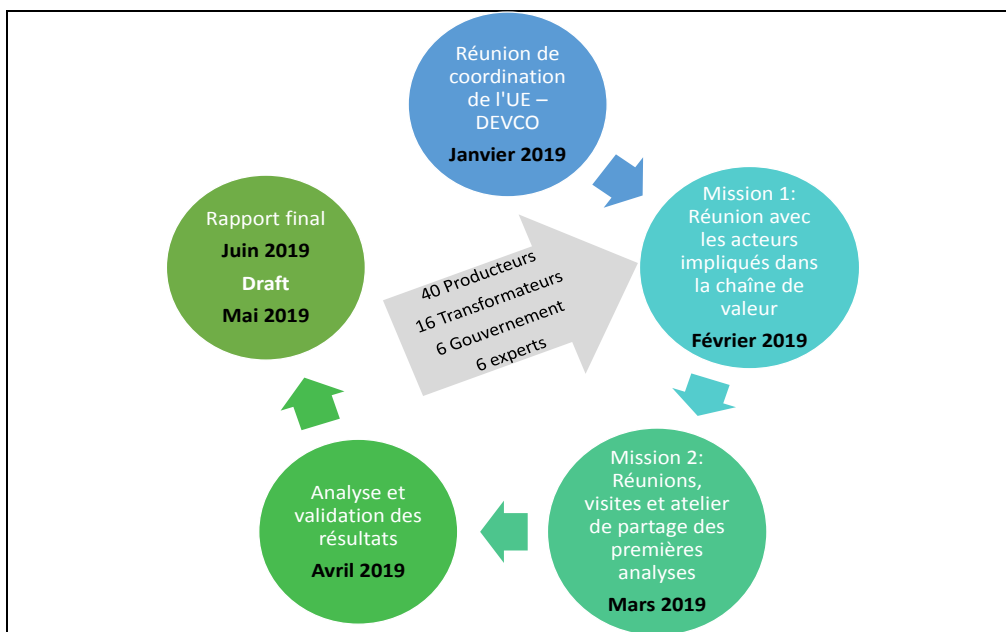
Réunion de coordination de l'UE – DEVCO

Janvier 2019

Mission 1: Réunion avec les acteurs impliqués dans la chaîne de valeur

Février 2019

Mission 2: Réunions, visites et atelier de partage des premières analyses

Mars 2019

Analyse et validation des résultats

Avril 2019

Rapport final

Juin 2019

Draft

Mai 2019

40 Producteurs
16 Transformateurs
6 Gouvernement
6 experts